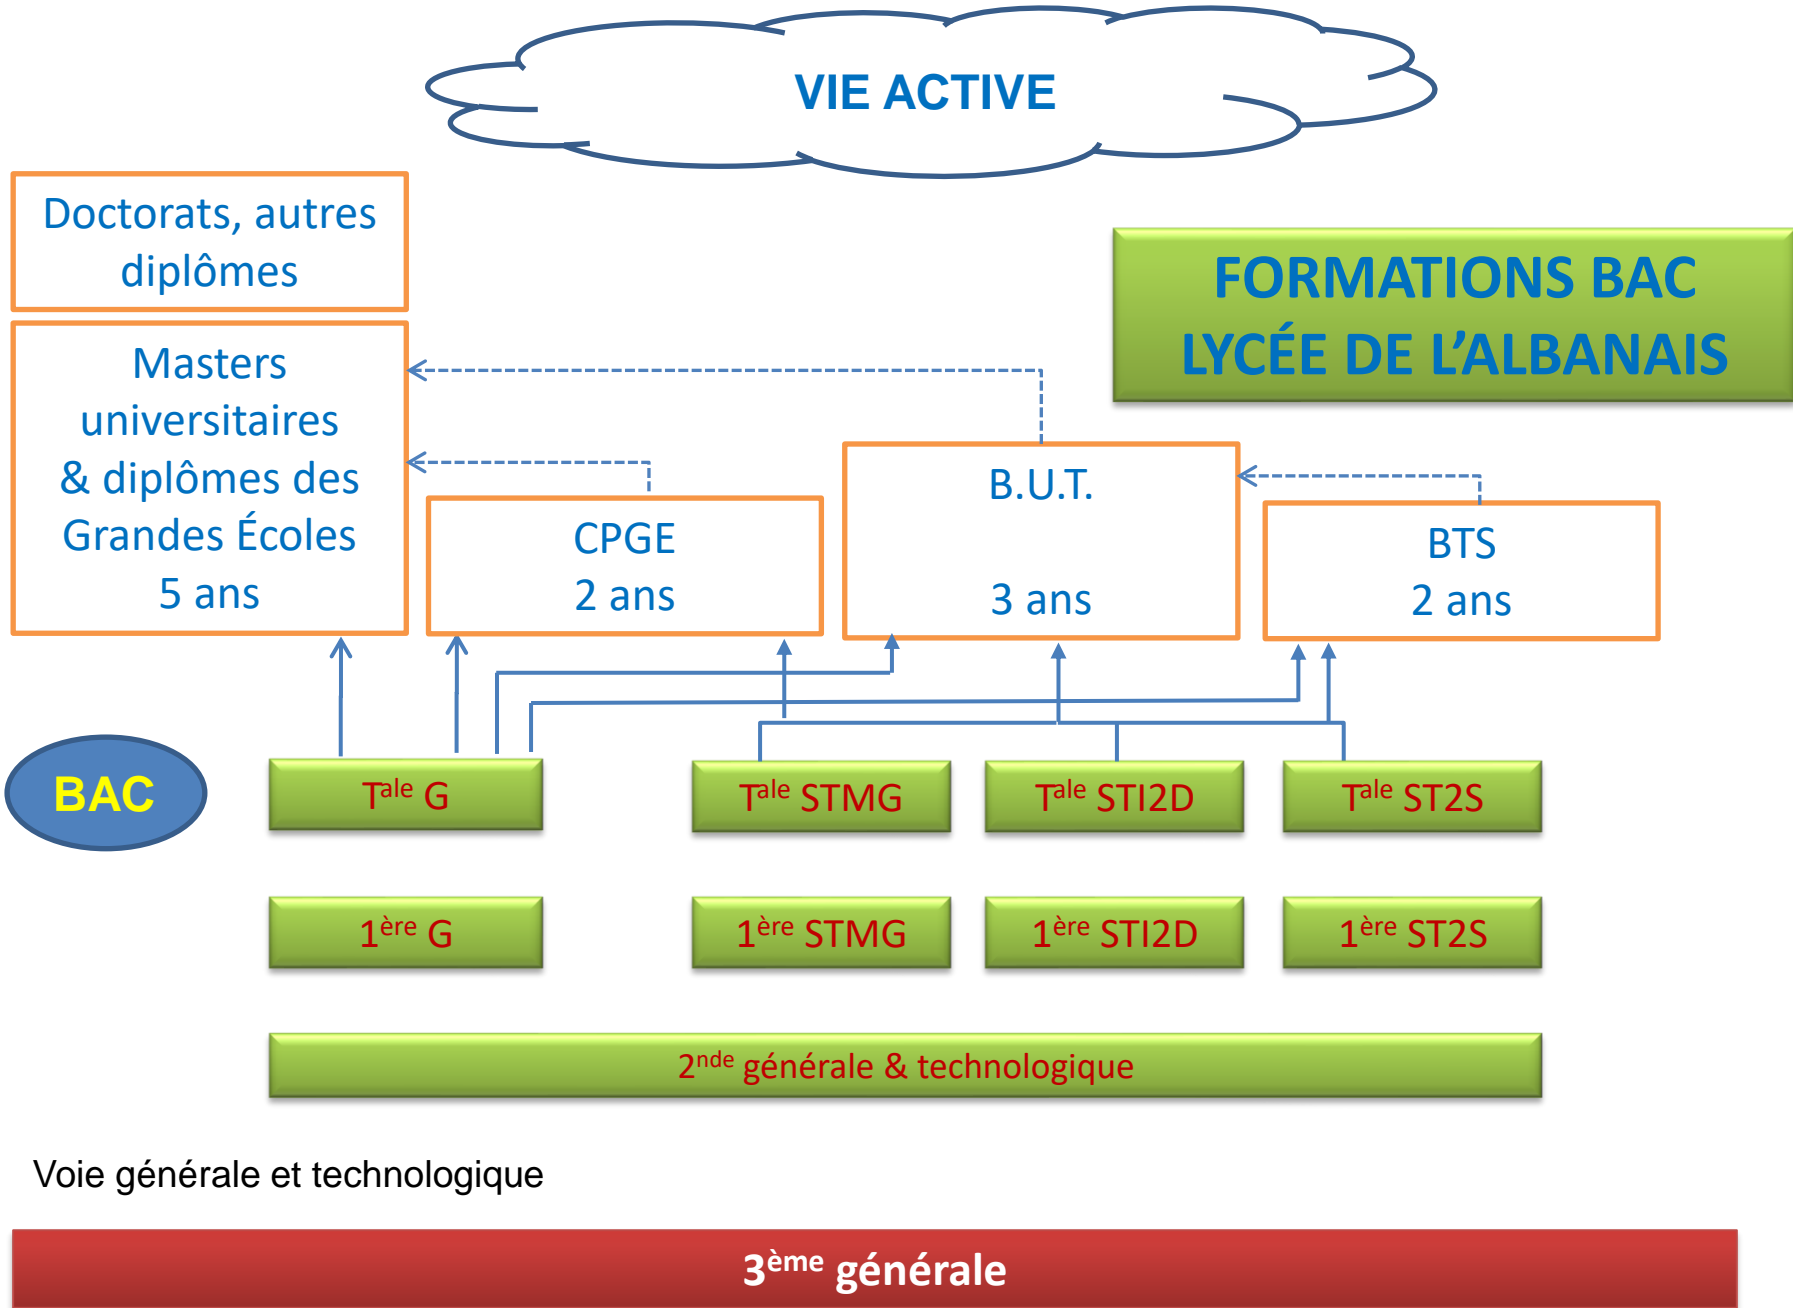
VIE ACTIVE

Doctorats, autres diplômes

FORMATIONS BAC
LYCÉE DE L'ALBANAIS

Masters universitaires & diplômes des Grandes Écoles
5 ans

CPGE
2 ans

B.U.T.
3 ans

BTS
2 ans

BAC

T$^{ale}$ G

T$^{ale}$ STMG

T$^{ale}$ STI2D

T$^{ale}$ ST2S

1$^{ère}$ G

1$^{ère}$ STMG

1$^{ère}$ STI2D

1$^{ère}$ ST2S

2$^{nde}$ générale & technologique

Voie générale et technologique

3$^{ème}$ générale